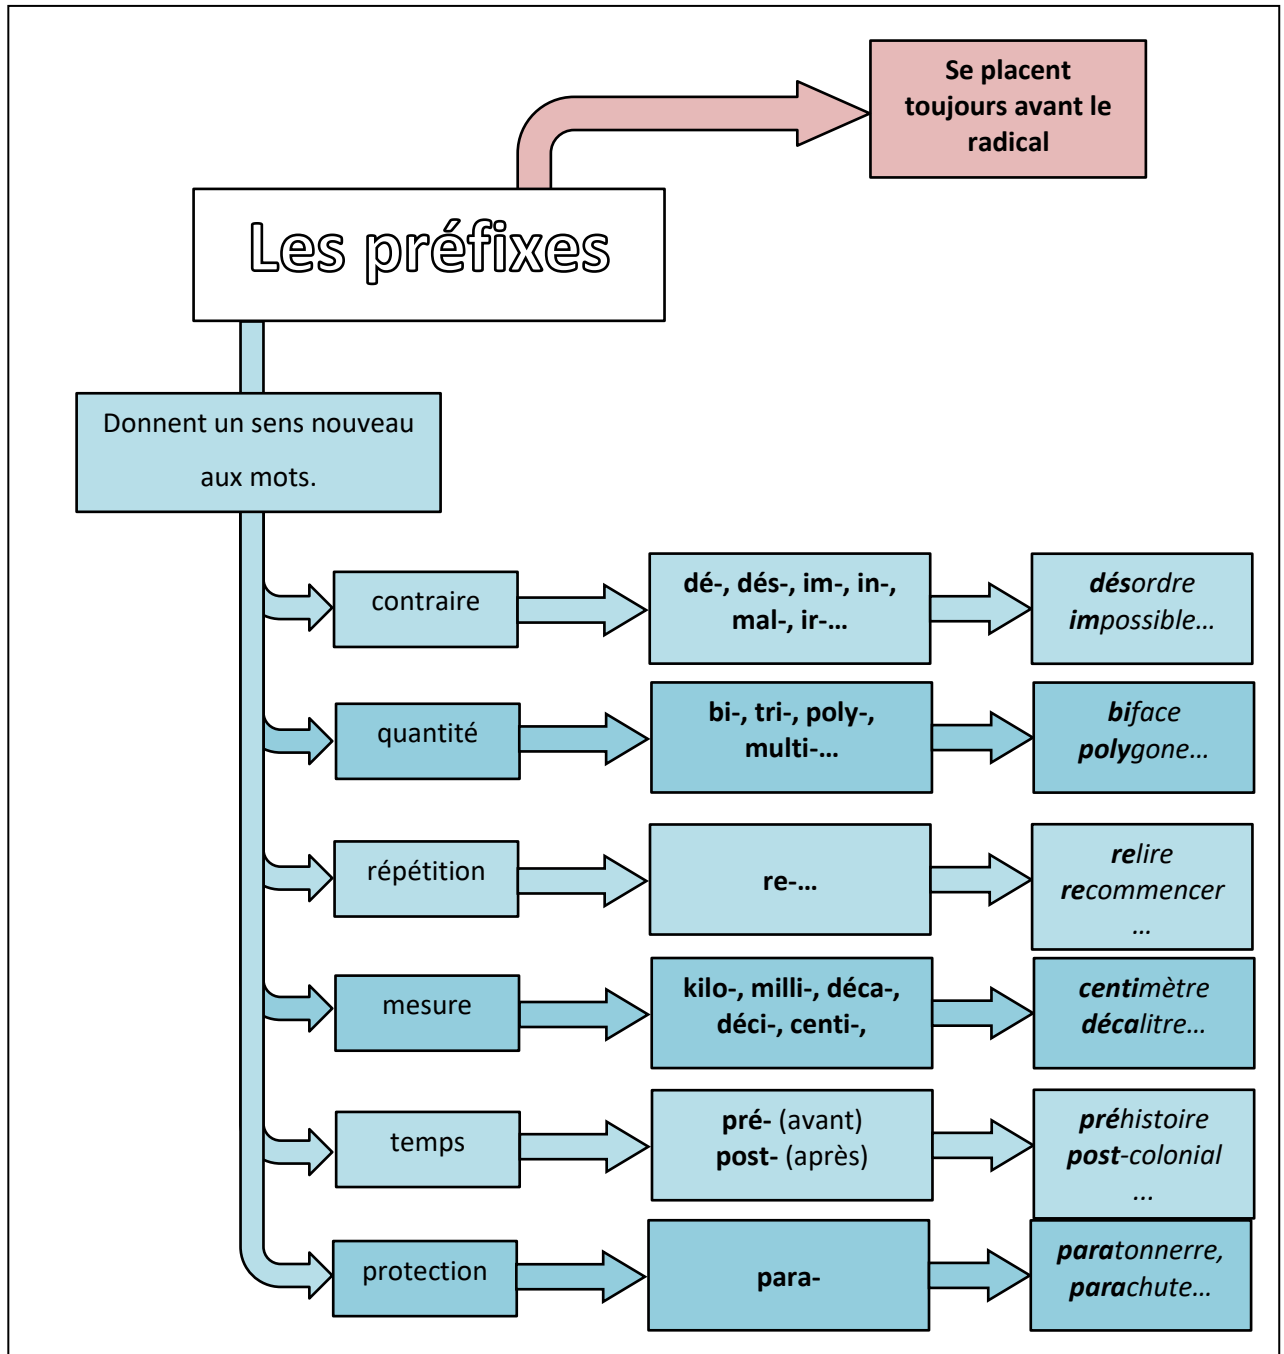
Se placent toujours avant le radical

Les préfixes

Donnent un sens nouveau aux mots.

contraire
dé-, dés-, im-, in-, mal-, ir-…
désordre
impossible…

quantité
bi-, tri-, poly-, multi-…
biface
polygone…

répétition
re-…
relire
recommencer
…

mesure
kilo-, milli-, déca-, déci-, centi-,
centimètre
décalitre…

temps
pré- (avant)
post- (après)
préhistoire
post-colonial
…

protection
para-
paratonnerre,
parachute…